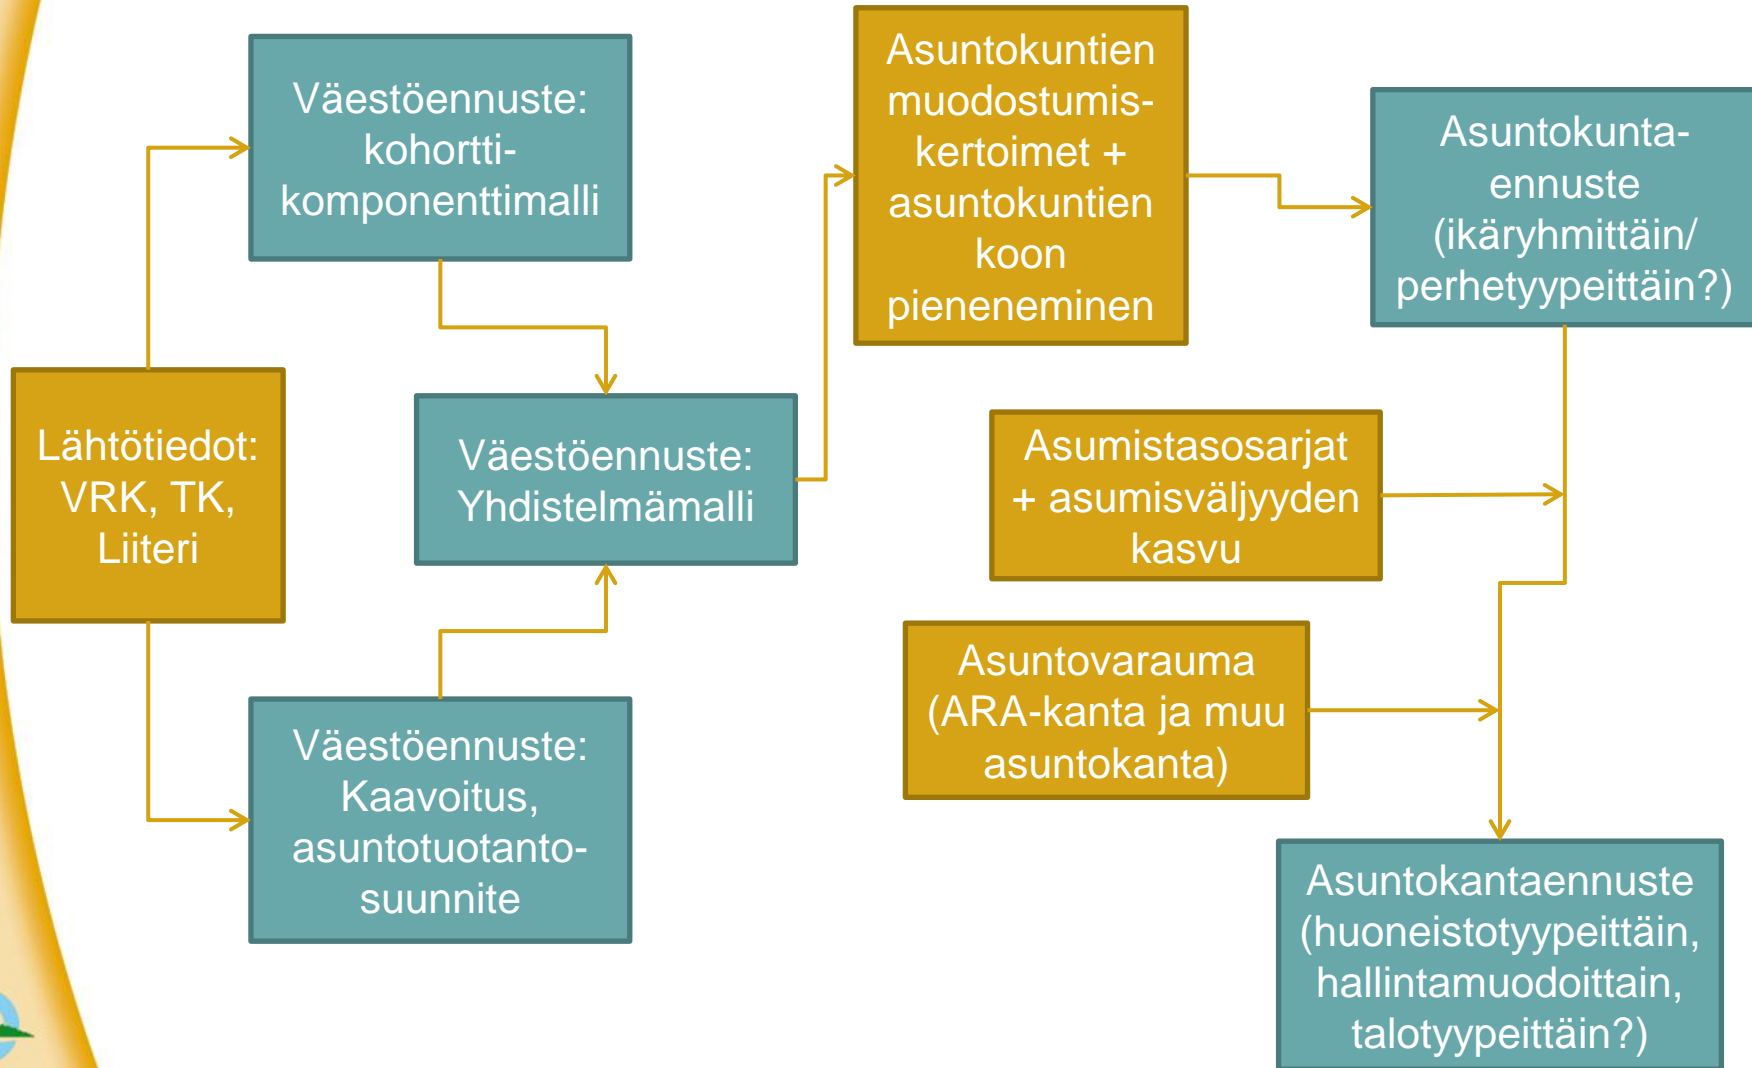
Lähtötiedot: VRK, TK, Liiteri

Väestöennuste: kohortti-komponenttimalli

Väestöennuste: Kaavoitus, asuntotuotanto-suunnite

Väestöennuste: Yhdistelmämalli

Asuntokuntien muodostumis-kertoimet + asuntokuntien koon pieneneminen

Asuntokunta-ennuste (ikäryhmittäin/ perhetyypeittäin?)

Asumistasosarjat + asumisväljyyden kasvu

Asuntovarauma (ARA-kanta ja muu asuntokanta)

Asuntokantaennuste (huoneistotyypeittäin, hallintamuodoittain, talotyypeittäin?)